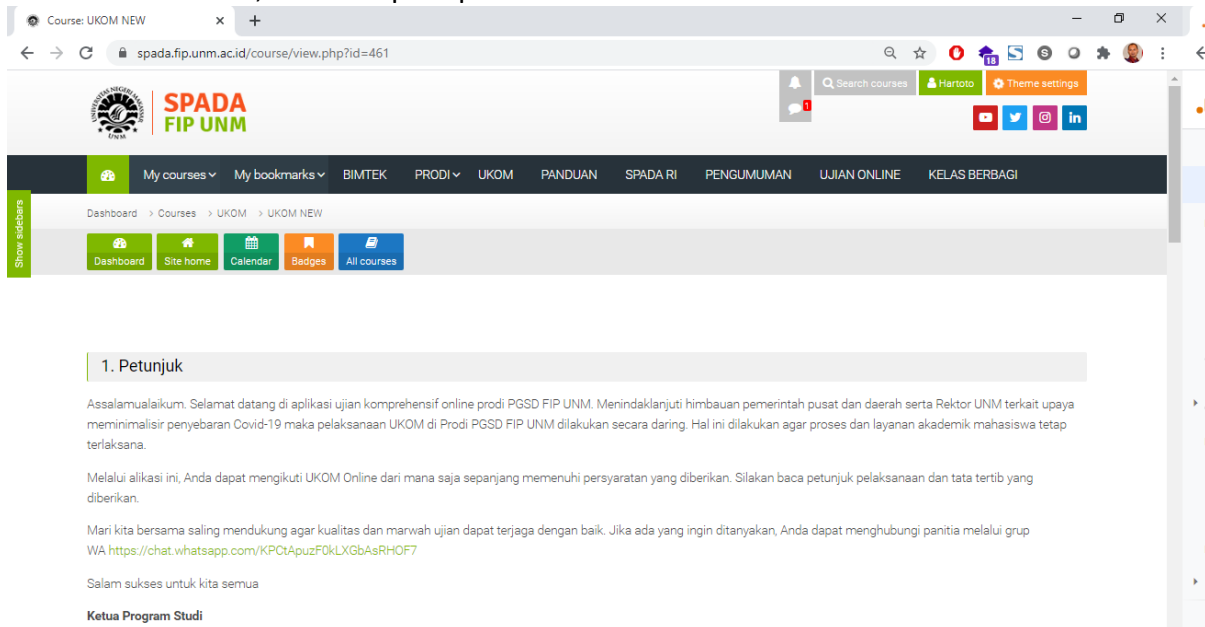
Course: UKOM NEW

spada.fip.unm.ac.id/course/view.php?id=461

18

Search courses
Hartoto
Theme settings

1

SPADA
FIP UNM

My courses
My bookmarks
BIMTEK
PRODI
UKOM
PANDUAN
SPADA RI
PENGUMUMAN
UJIAN ONLINE
KELAS BERBAGI

Show sidebars

Dashboard > Courses > UKOM > UKOM NEW

Dashboard
Site home
Calendar
Badges
All courses

1. Petunjuk

Assalamualaikum. Selamat datang di aplikasi ujian komprehensif online prodi PGSD FIP UNM. Menindaklanjuti himbauan pemerintah pusat dan daerah serta Rektor UNM terkait upaya meminimalisir penyebaran Covid-19 maka pelaksanaan UKOM di Prodi PGSD FIP UNM dilakukan secara daring. Hal ini dilakukan agar proses dan layanan akademik mahasiswa tetap terlaksana.

Melalui alikasi ini, Anda dapat mengikuti UKOM Online dari mana saja sepanjang memenuhi persyaratan yang diberikan. Silakan baca petunjuk pelaksanaan dan tata tertib yang diberikan.

Mari kita bersama saling mendukung agar kualitas dan marwah ujian dapat terjaga dengan baik. Jika ada yang ingin ditanyakan, Anda dapat menghubungi panitia melalui grup WA https://chat.whatsapp.com/KPCtApuzF0kLXGbAsRHOF7

Salam sukses untuk kita semua

Ketua Program Studi